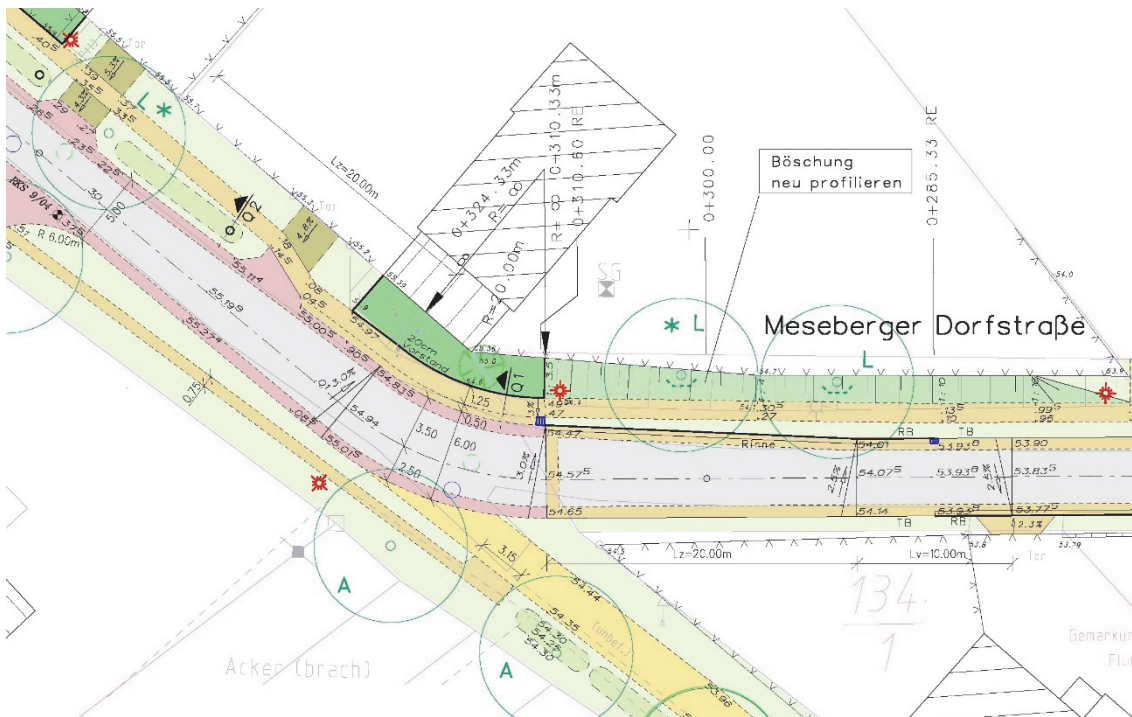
Böschung
neu profilieren

0+300.00

0+285.33 RE

0+324.33m
R=∞
R+∞ 0+310.33m
0+310.60 RE
R=20.00m

Lz=20.00m

L *

Q2

Q1

* L

L

Meseberger Dorfstraße

20cm Vorstand

55.114
55.199
55.274
55.005
54.97
54.835
54.94
55.015

5.00
R 6.00m
RKS 9/04

3.50
6.00
2.50
1.25
0.50
0.75
3.15

54.47
54.57
54.65
54.30
54.01
54.07
54.14
53.93
53.90
53.83
53.77

Rinne
RB
TB

Lz=20.00m
Lv=10.00m

A
A

Acker (brach)

134
1

Gemarkun
Flu

SG

Tor

(unbef.)

54.44
54.35
54.30

53.96